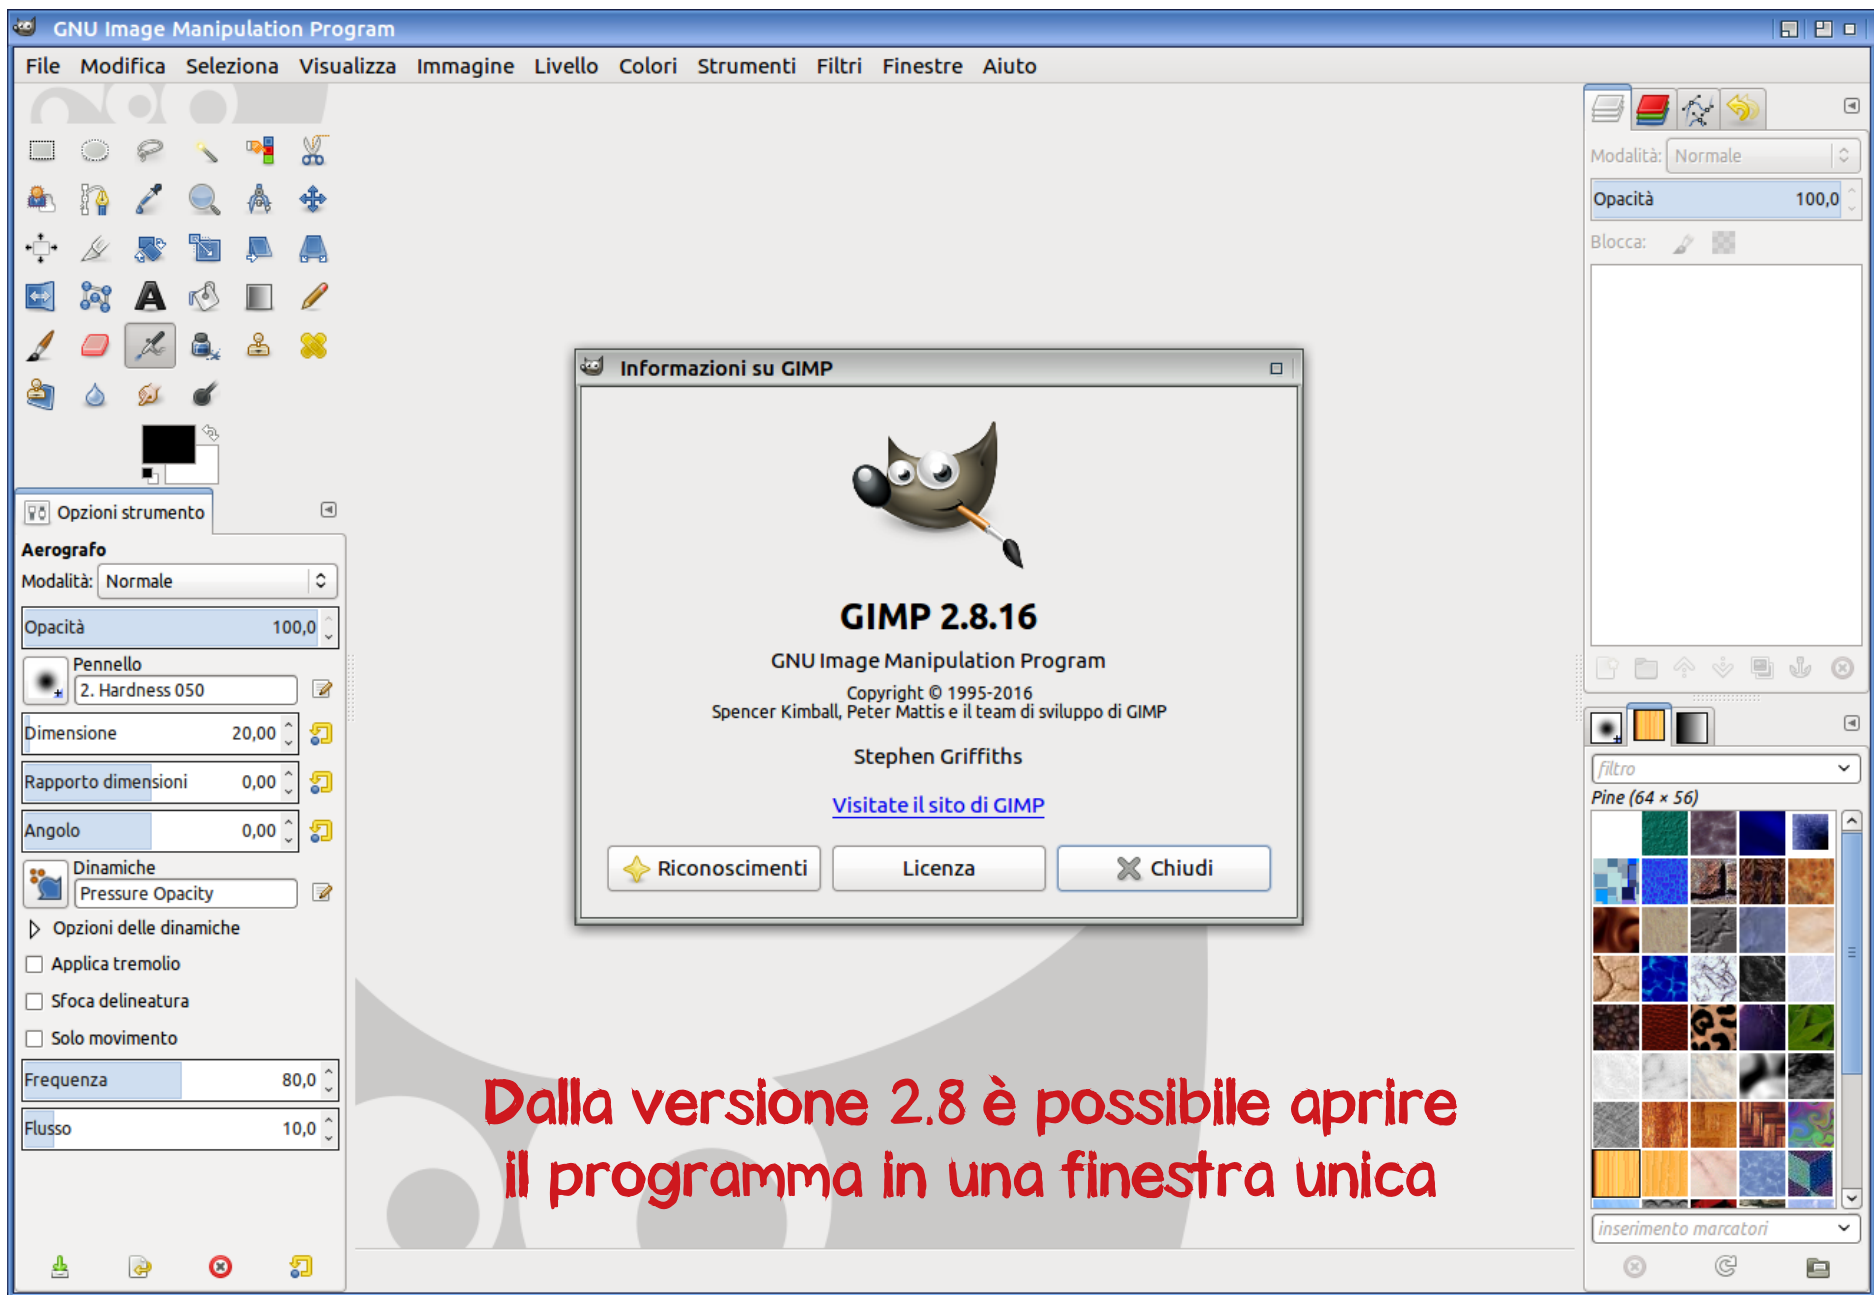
GNU Image Manipulation Program

File Modifica Seleziona Visualizza Immagine Livello Colori Strumenti Filtri Finestre Aiuto

Opzioni strumento

Aerografo

Modalità: Normale

Opacità 100,0

Pennello

2. Hardness 050

Dimensione 20,00

Rapporto dimensioni 0,00

Angolo 0,00

Dinamiche

Pressure Opacity

Opzioni delle dinamiche

Applica tremolio

Sfoca delineatura

Solo movimento

Frequenza 80,0

Flusso 10,0

Informazioni su GIMP

GIMP 2.8.16

GNU Image Manipulation Program

Copyright © 1995-2016
Spencer Kimball, Peter Mattis e il team di sviluppo di GIMP

Stephen Griffiths

Visitate il sito di GIMP

Riconoscimenti Licenza Chiudi

Modalità: Normale

Opacità 100,0

Blocca:

filtro

Pine (64 × 56)

inserimento marcatori

Dalla versione 2.8 è possibile aprire il programma in una finestra unica